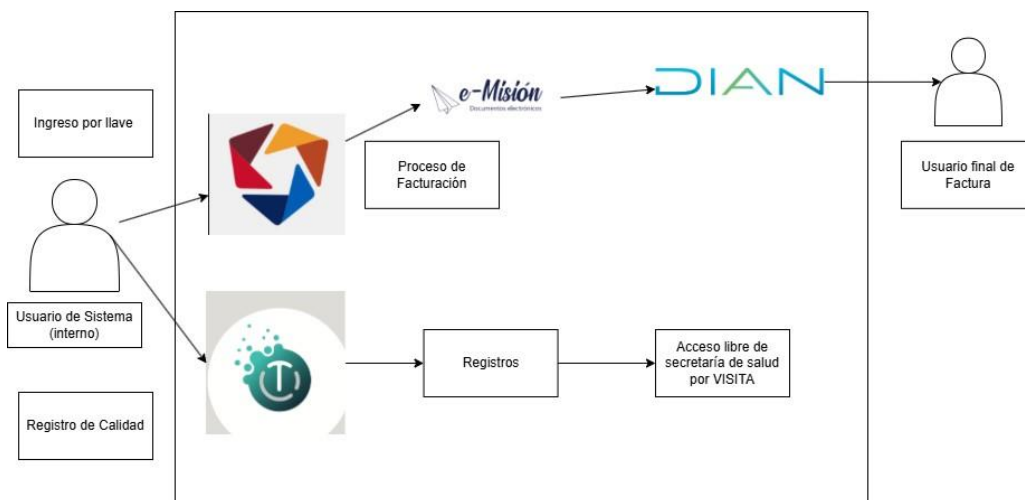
Ingreso por llave

e-Misión
Documentos electrónicos

DIAN

Proceso de Facturación

Usuario final de Factura

Usuario de Sistema (interno)

Registros

Acceso libre de secretaría de salud por VISITA

Registro de Calidad